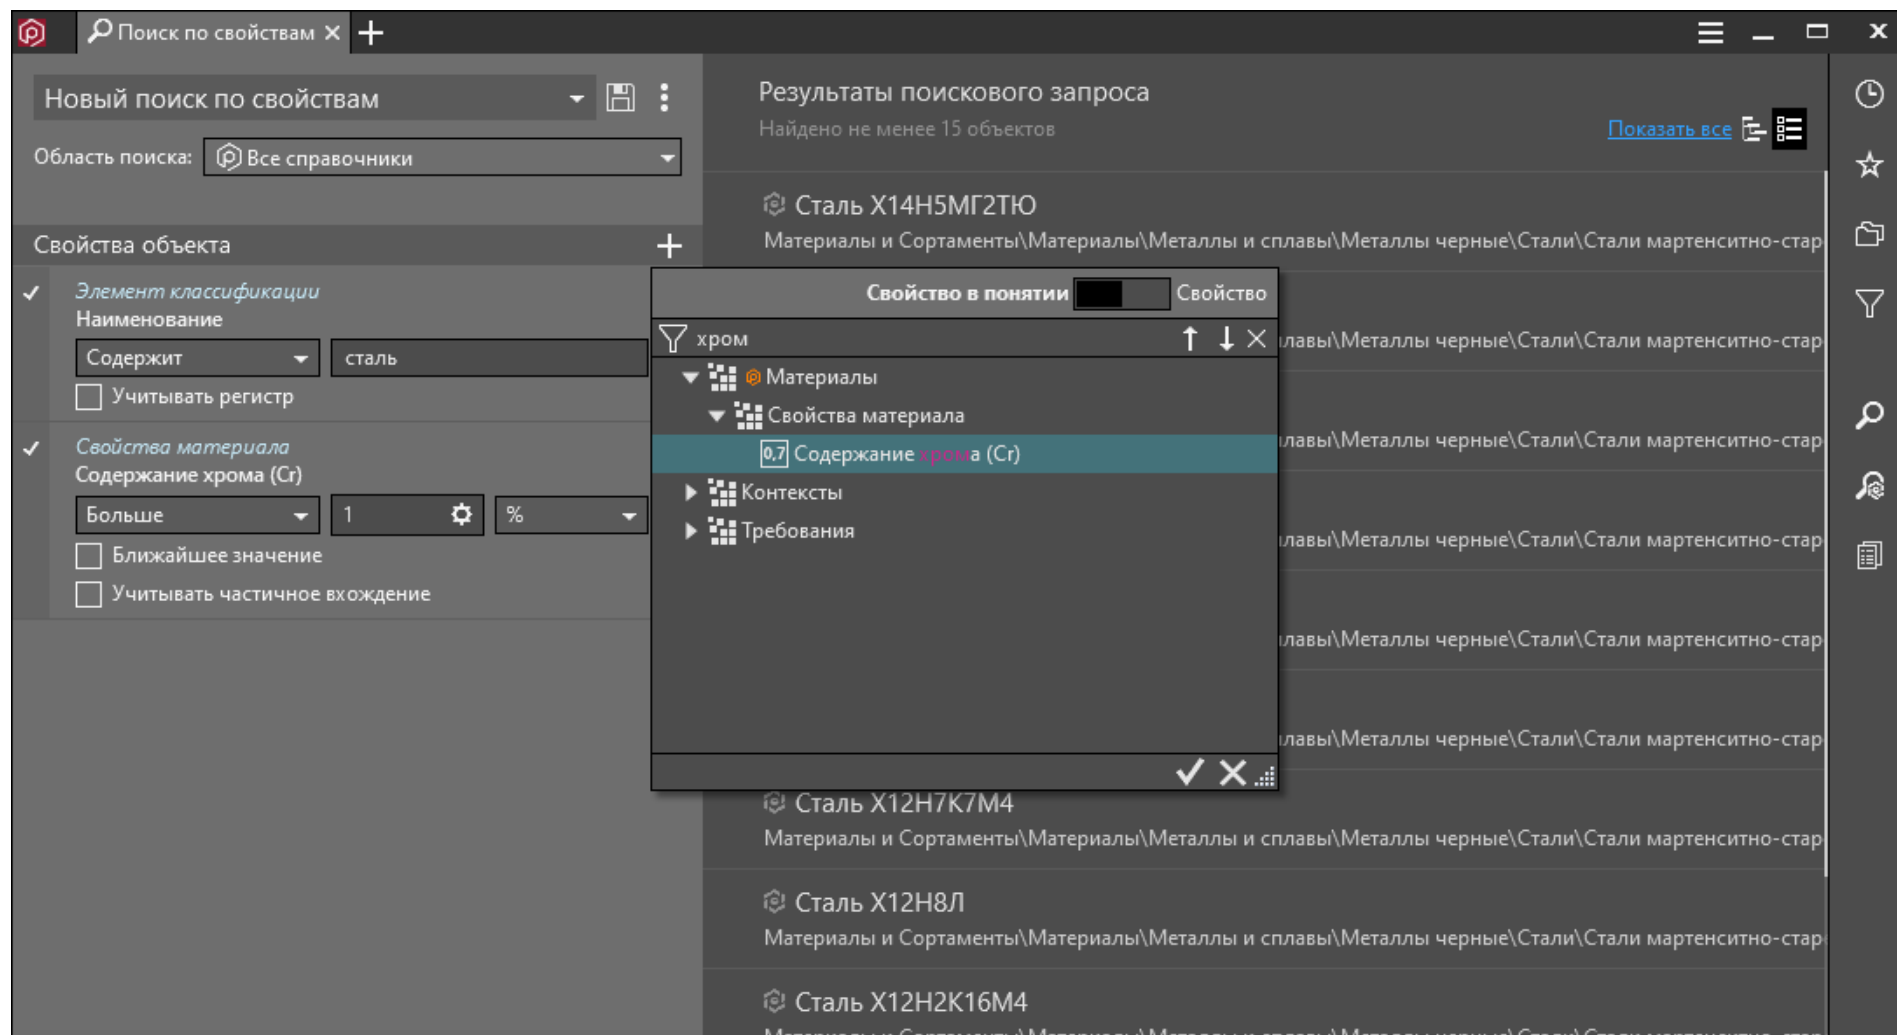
Поиск по свойствам

Новый поиск по свойствам

Область поиска: Все справочники

Свойства объекта

Элемент классификации
Наименование
Содержит
сталь
Учитывать регистр

Свойства материала
Содержание хрома (Cr)
Больше
1
%
Ближайшее значение
Учитывать частичное вхождение

Результаты поискового запроса
Найдено не менее 15 объектов
Показать все

Сталь Х14Н5МГ2ТЮ
Материалы и Сортаменты\Материалы\Металлы и сплавы\Металлы черные\Стали\Стали мартенситно-стар

Свойство в понятии Свойство
хром
Материалы
Свойства материала
0.7 Содержание хрома (Cr)
Контексты
Требования

лавы\Металлы черные\Стали\Стали мартенситно-стар
лавы\Металлы черные\Стали\Стали мартенситно-стар
лавы\Металлы черные\Стали\Стали мартенситно-стар
лавы\Металлы черные\Стали\Стали мартенситно-стар
лавы\Металлы черные\Стали\Стали мартенситно-стар

Сталь Х12Н7К7М4
Материалы и Сортаменты\Материалы\Металлы и сплавы\Металлы черные\Стали\Стали мартенситно-стар

Сталь Х12Н8Л
Материалы и Сортаменты\Материалы\Металлы и сплавы\Металлы черные\Стали\Стали мартенситно-стар

Сталь Х12Н2К16М4
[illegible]